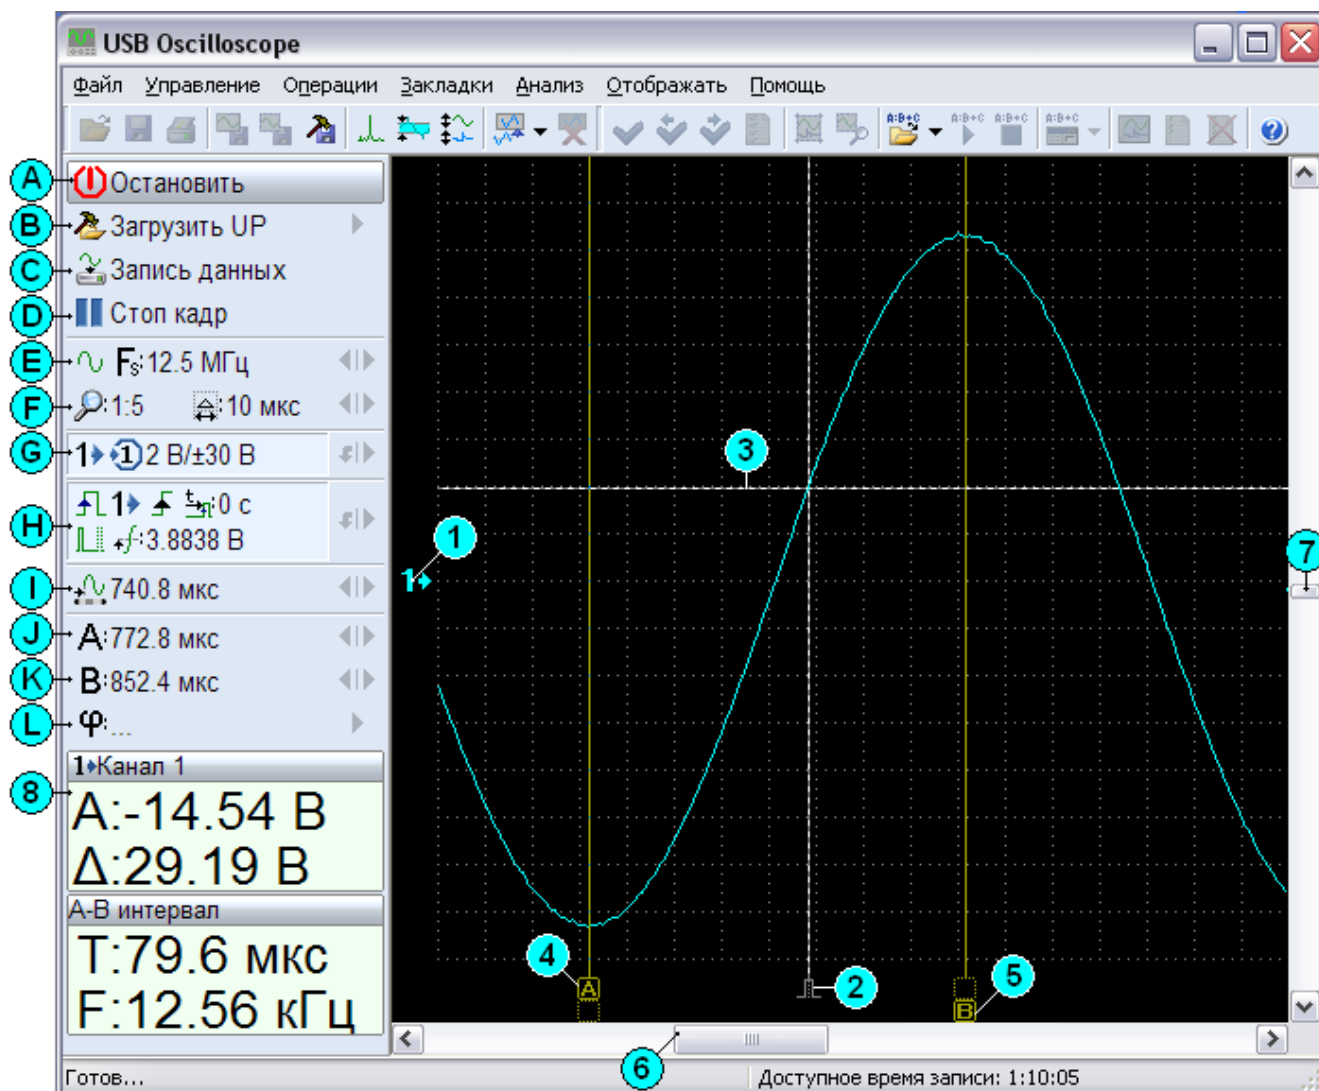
USB Oscilloscope

Файл Управление Операции Закладки Анализ Отображать Помощь

A Остановить
B Загрузить UP
C Запись данных
D Стоп кадр
E $F_S$:12.5 МГц
F 1:5 10 мкс
G 1 1 2 В/±30 В
H 1 0 с
3.8838 В
I 740.8 мкс
J A:772.8 мкс
K B:852.4 мкс
L φ:...

1 Канал 1
8
A:-14.54 В
Δ:29.19 В

A-B интервал
T:79.6 мкс
F:12.56 кГц

1
1
2
3
4
A
5
B
6
7

Готов...
Доступное время записи: 1:10:05